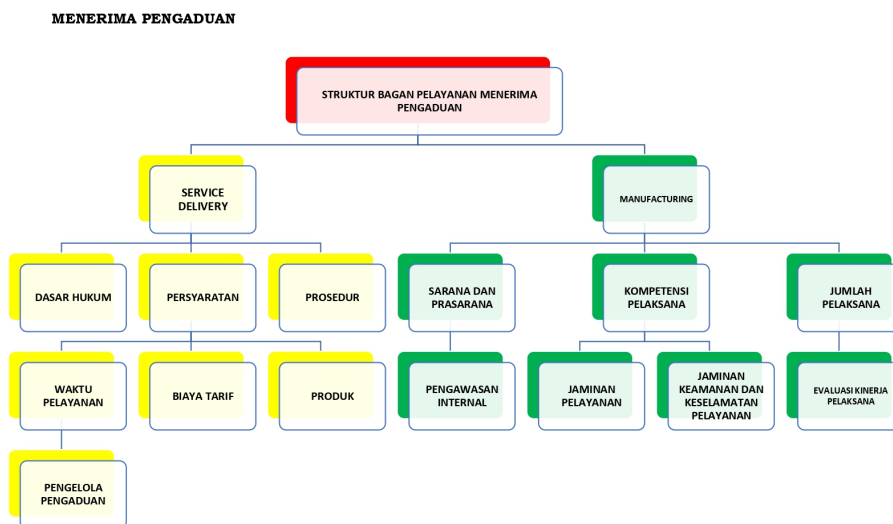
MENERIMA PENGADUAN

STRUKTUR BAGAN PELAYANAN MENERIMA PENGADUAN

SERVICE DELIVERY

MANUFACTURING

DASAR HUKUM

PERSYARATAN

PROSEDUR

SARANA DAN PRASARANA

KOMPETENSI PELAKSANA

JUMLAH PELAKSANA

WAKTU PELAYANAN

BIAYA TARIF

PRODUK

PENGAWASAN INTERNAL

JAMINAN PELAYANAN

JAMINAN KEAMANAN DAN KESELAMATAN PELAYANAN

EVALUASI KINERJA PELAKSANA

PENGELOLA PENGADUAN